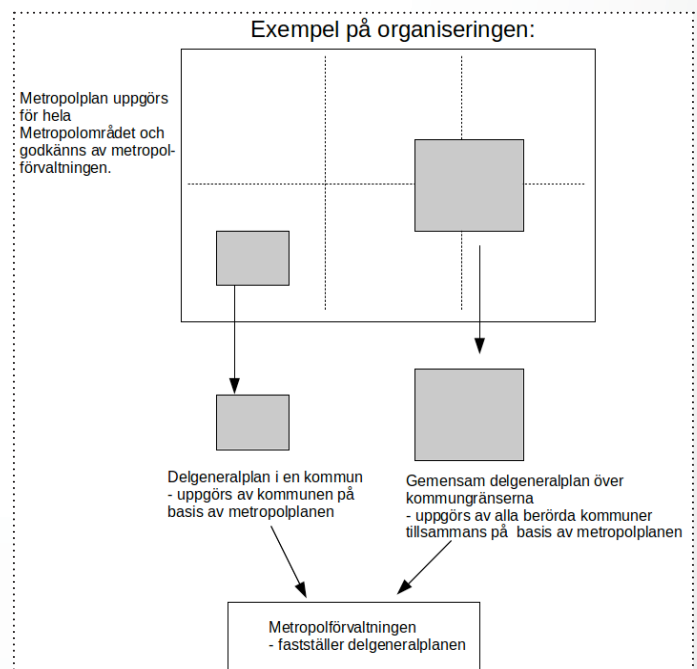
Exempel på organiseringen:

Metropolplan uppgörs för hela Metropolområdet och godkänns av metropolförvaltningen.

Delgeneralplan i en kommun
- uppgörs av kommunen på basis av metropolplanen

Gemensam delgeneralplan över kommungränserna
- uppgörs av alla berörda kommuner tillsammans på basis av metropolplanen

Metropolförvaltningen
- fastställer delgeneralplanen